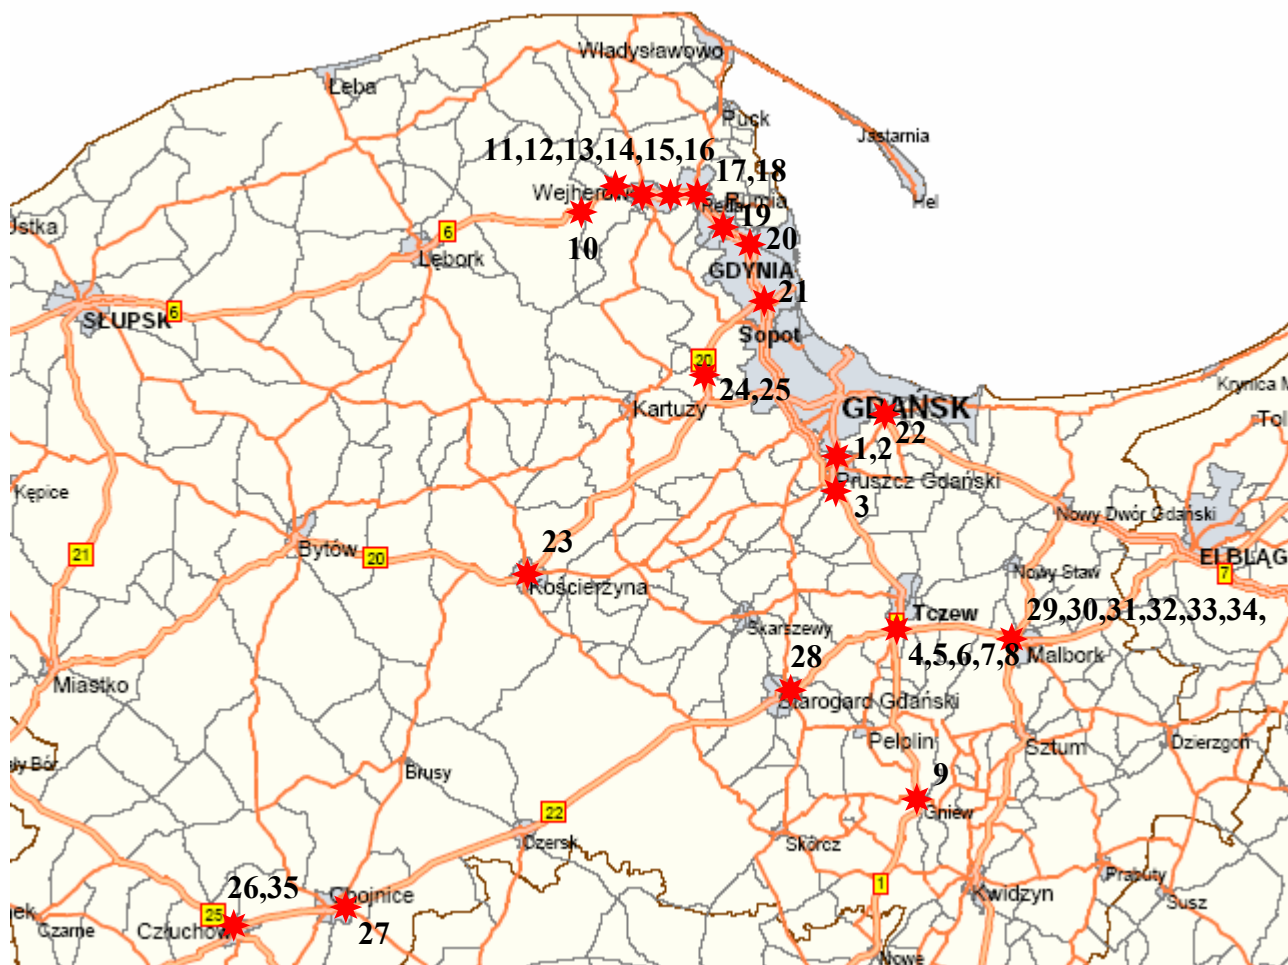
Władysławowo
Łeba
Puck
Jastarnia
Hel
11,12,13,14,15,16
17,18
Wejherowo
Rumia
Reda
19
20
10
Ustka
6
Lębork
GDYNIA
21
SŁUPSK
6
Sopot
20
24,25
Krynica M
Kartuzy
GDAŃSK
22
Tol
1,2
Pruszcz Gdański
3
Kępice
Nowy Dwór Gdański
21
Bytów
20
23
ELBLĄG
7
Kościerzyna
Nowy Staw
Tczew
29,30,31,32,33,34,
Skarszewy
28
4,5,6,7,8
Malbork
Miastko
Starogard Gdański
Pelplin
Sztum
Dzierzgoń
Bór
Brusy
9
Gniew
22
Czersk
Skórcz
Prabuty
1
26,35
Chojnice
Kwidzyn
Susz
25
Czarne
Człuchów
27
Nowe